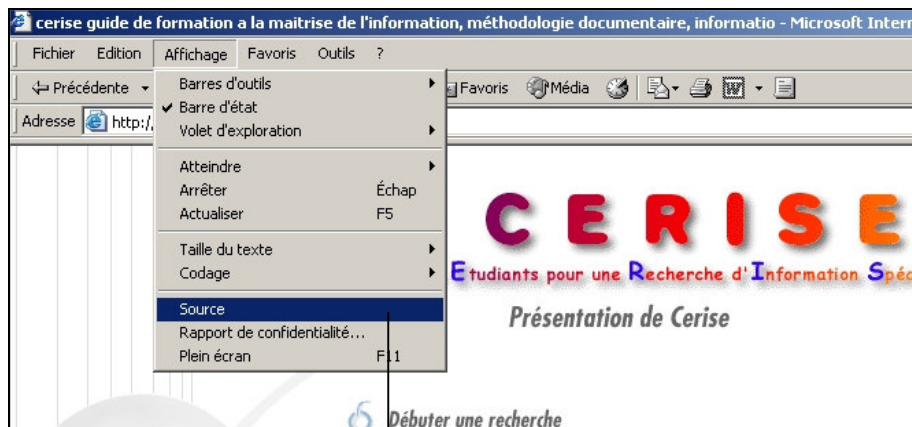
cerise guide de formation a la maitrise de l'information, méthodologie documentaire, informatio - Microsoft Intern

Fichier Edition Affichage Favoris Outils ?

Précédente

Adresse http:/

Barres d'outils
✔ Barre d'état
Volet d'exploration

Atteindre
Arrêter Échap
Actualiser F5

Taille du texte
Codage

Source
Rapport de confidentialité...
Plein écran F11

Favoris Média

CERISE

Etudiants pour une Recherche d'Information Spéc

Présentation de Cerise

Débuter une recherche